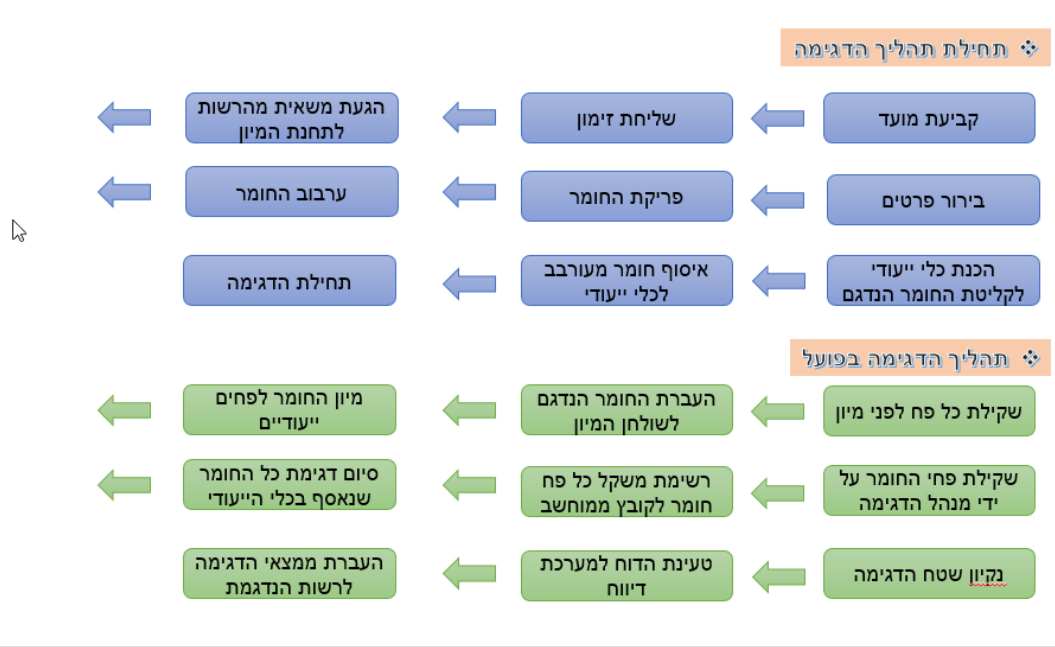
❖ תחילת תהליך הדגימה

קביעת מועד

שליחת זימון

הגעת משאית מהרשות לתחנת המיון

בירור פרטים

פריקת החומר

ערבוב החומר

הכנת כלי ייעודי לקליטת החומר הנדגם

איסוף חומר מעורבב לכלי ייעודי

תחילת הדגימה

❖ תהליך הדגימה בפועל

שקילת כל פח לפני מיון

העברת החומר הנדגם לשולחן המיון

מיון החומר לפחים ייעודיים

שקילת פחי החומר על ידי מנהל הדגימה

רשימת משקל כל פח חומר לקובץ ממוחשב

סיום דגימת כל החומר שנאסף בכלי הייעודי

נקיון שטח הדגימה

טעינת הדוח למערכת דיווח

העברת ממצאי הדגימה לרשות הנדגמת